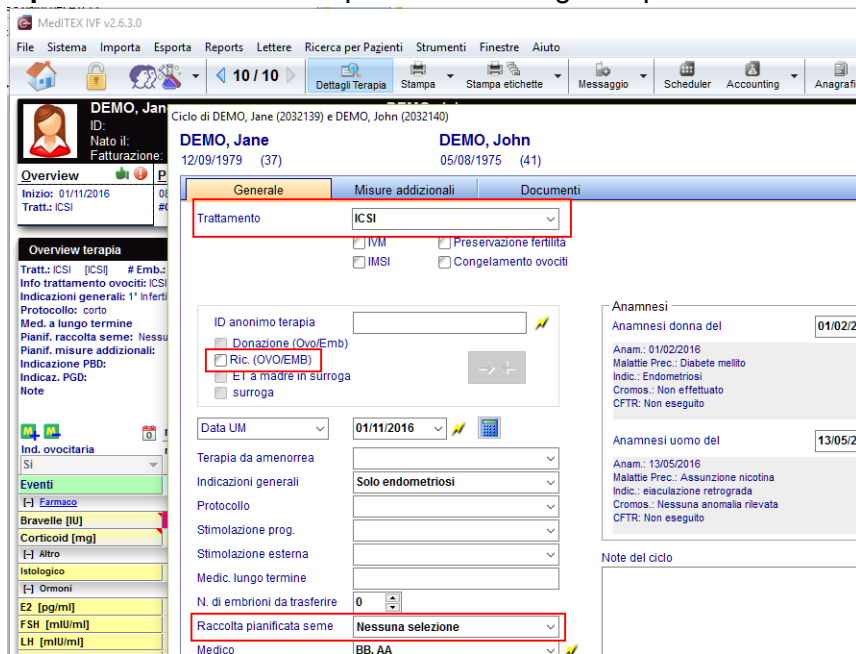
MedITEX IVF v2.6.3.0

File Sistema Importa Esporta Reports Lettere Ricerca per Pazienti Strumenti Finestre Aiuto

10 / 10 Dettagli Terapia Stampa Stampa etichette Messaggio Scheduler Accounting Anagrafi

DEMO, Jan
ID:
Nato il:
Fatturazione:

Overview
Inizio: 01/11/2016
Tratt.: ICSI

Overview terapia
Tratt.: ICSI [ICSI] # Emb.:
Info trattamento ovociti: ICSI
Indicazioni generali: 1° Inferti
Protocollo: corto
Med. a lungo termine
Pianif. raccolta seme: Nessu
Pianif. misure addizionali:
Indicazione PBD:
Indicaz. PGD:
Note

Ind. ovocitaria
Si
Eventi
[-] Farmaco
Bravelle [IU]
Corticoid [mg]
[-] Altro
Istologico
[-] Ormoni
E2 [pg/ml]
FSH [mIU/ml]
LH [mIU/ml]

Ciclo di DEMO, Jane (2032139) e DEMO, John (2032140)

DEMO, Jane
12/09/1979 (37)

DEMO, John
05/08/1975 (41)

Generale | Misure addizionali | Documenti

Trattamento ICSI
IVM Preservazione fertilità
IMSI Congelamento ovociti

ID anonimo terapia
Donazione (Ovo/Emb)
Ric. (OVO/EMB)
ET a madre in surroga
surroga

Data UM 01/11/2016
Terapia da amenorrea
Indicazioni generali Solo endometriosi
Protocollo
Stimolazione prog.
Stimolazione esterna
Medic. lungo termine
N. di embrioni da trasferire 0
Raccolta pianificata seme Nessuna selezione
Medico BB, AA

Anamnesi
Anamnesi donna del 01/02/2
Anam.: 01/02/2016
Malattie Prec.: Diabete mellito
Indic.: Endometriosi
Cromos.: Non effettuato
CFTR: Non eseguito

Anamnesi uomo del 13/05/
Anam.: 13/05/2016
Malattie Prec.: Assunzione nicotina
Indic.: eiaculazione retrograda
Cromos.: Nessuna anomalia rilevata
CFTR: Non eseguito

Note del ciclo